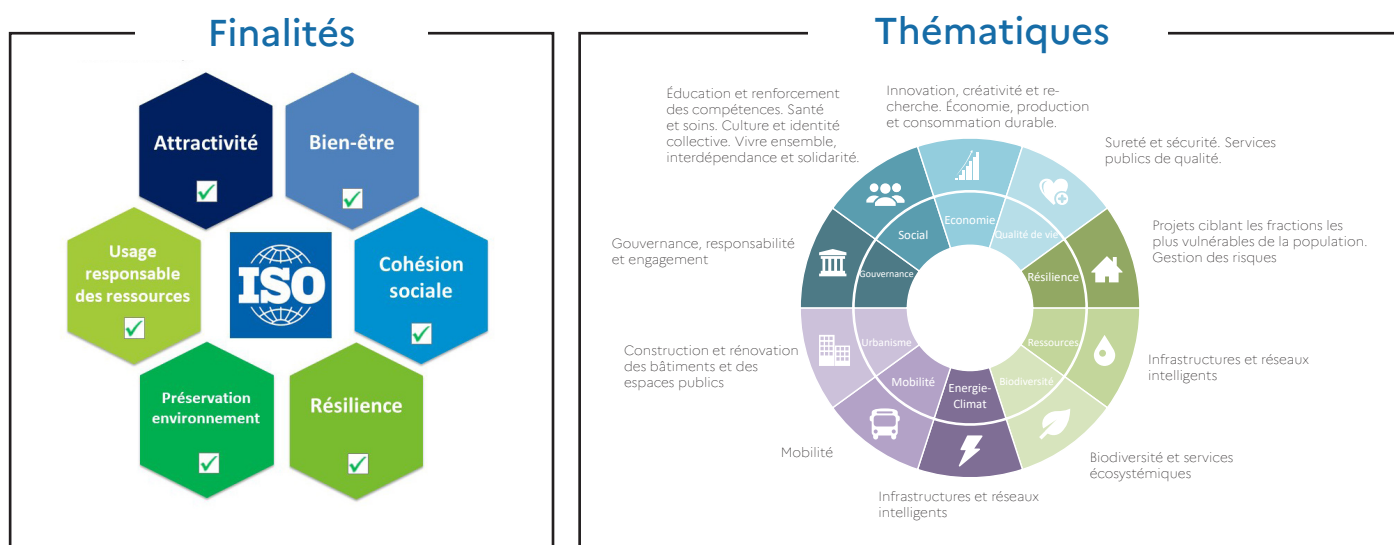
Finalités

Attractivité

Bien-être

Usage responsable des ressources

ISO

Cohésion sociale

Préservation environnement

Résilience

Thématiques

Éducation et renforcement des compétences. Santé et soins. Culture et identité collective. Vivre ensemble, interdépendance et solidarité.

Innovation, créativité et recherche. Économie, production et consommation durable.

Sureté et sécurité. Services publics de qualité.

Projets ciblant les fractions les plus vulnérables de la population. Gestion des risques

Gouvernance, responsabilité et engagement

Social

Economie

Qualité de vie

Gouvernance

Résilience

Urbanisme

Ressources

Mobilité

Energie-Climat

Biodiversité

Construction et rénovation des bâtiments et des espaces publics

Infrastructures et réseaux intelligents

Mobilité

Biodiversité et services écosystémiques

Infrastructures et réseaux intelligents